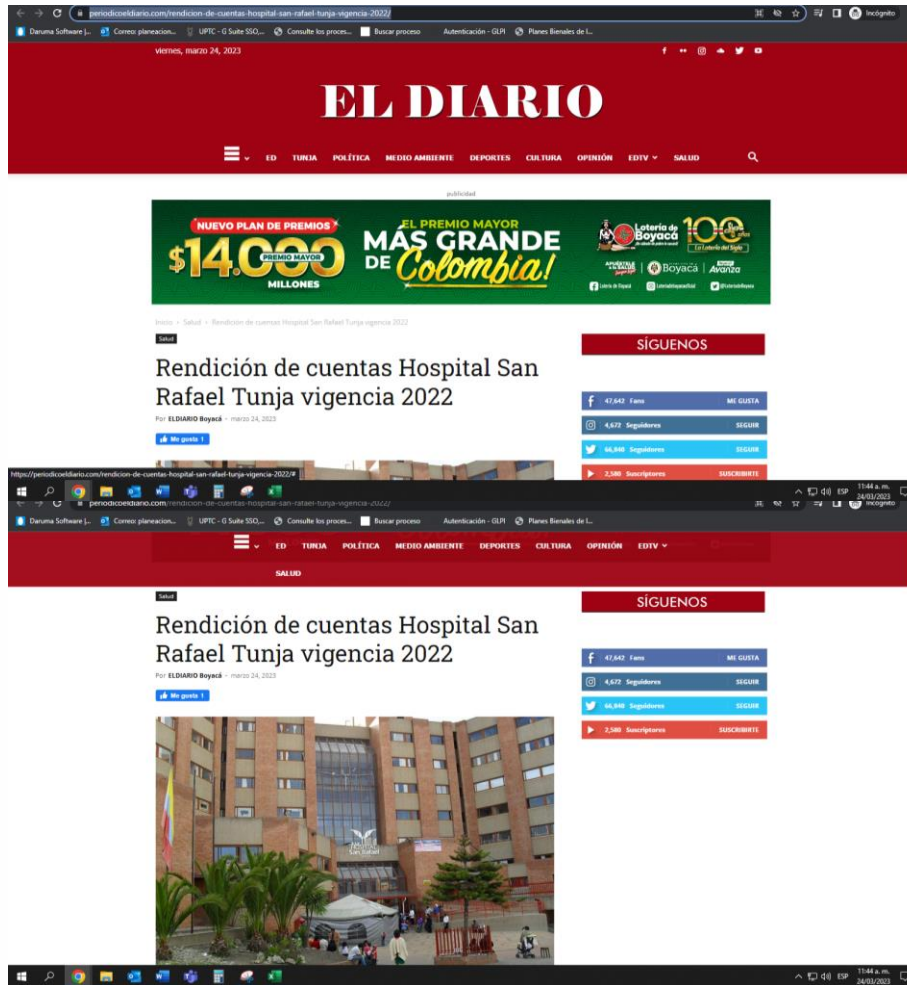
periodicoeldiario.com/rendicion-de-cuentas-hospital-san-rafael-tunja-vigencia-2022/

Incógnito

Daruma Software |... Correo: planeacion... UPTC - G Suite SSO,... Consulte los proces... Buscar proceso Autenticación - GLPI Planes Bienales de I...

viernes, marzo 24, 2023

EL DIARIO

ED TUNJA POLÍTICA MEDIO AMBIENTE DEPORTES CULTURA OPINIÓN EDTV SALUD

publicidad

NUEVO PLAN DE PREMIOS $14.000 PREMIO MAYOR MILLONES

EL PREMIO MAYOR MÁS GRANDE DE Colombia!

Lotería de Boyacá 100 años La Lotería del Siglo

APUÉSTALE A LA SALUD Boyacá Avanza

Lotería de Boyacá @loteriadeboyacaoficial @LoteriadeBoyaca

Inicio › Salud › Rendición de cuentas Hospital San Rafael Tunja vigencia 2022

Salud

Rendición de cuentas Hospital San Rafael Tunja vigencia 2022

Por ELDIARIO Boyacá - marzo 24, 2023

Me gusta 1

SÍGUENOS

47,642 Fans ME GUSTA

4,672 Seguidores SEGUIR

64,940 Seguidores SEGUIR

2,580 Suscriptores SUSCRIBIRTE

https://periodicoeldiario.com/rendicion-de-cuentas-hospital-san-rafael-tunja-vigencia-2022/#

ESP 11:44 a. m. 24/03/2023

periodicoeldiario.com/rendicion-de-cuentas-hospital-san-rafael-tunja-vigencia-2022/

Incógnito

Daruma Software |... Correo: planeacion... UPTC - G Suite SSO,... Consulte los proces... Buscar proceso Autenticación - GLPI Planes Bienales de I...

ED TUNJA POLÍTICA MEDIO AMBIENTE DEPORTES CULTURA OPINIÓN EDTV

SALUD

Salud

Rendición de cuentas Hospital San Rafael Tunja vigencia 2022

Por ELDIARIO Boyacá - marzo 24, 2023

Me gusta 1

SÍGUENOS

47,642 Fans ME GUSTA

4,672 Seguidores SEGUIR

64,940 Seguidores SEGUIR

2,580 Suscriptores SUSCRIBIRTE

Hospital San Rafael

ESP 11:44 a. m. 24/03/2023